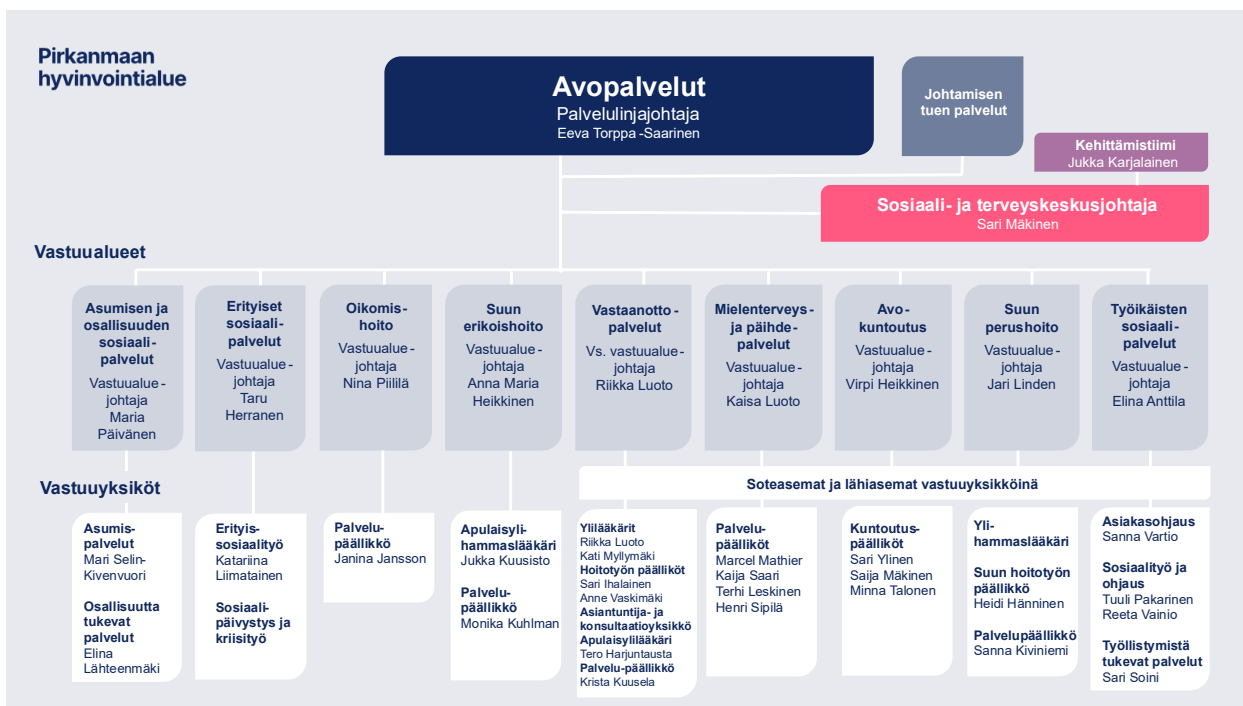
Pirkanmaan hyvinvointialue

Avopalvelut
Palvelulinjajohtaja
Eeva Torppa -Saarinen

Johtamisen tuen palvelut

Kehittämistiimi
Jukka Karjalainen

Sosiaali- ja terveyskeskusjohtaja
Sari Mäkinen

Vastuualueet

Asumisen ja osallisuuden sosiaalipalvelut
Vastuualuejohtaja
Maria Päivänen

Erityiset sosiaalipalvelut
Vastuualuejohtaja
Taru Herranen

Oikomishoito
Vastuualuejohtaja
Nina Piililä

Suun erikoishoito
Vastuualuejohtaja
Anna Maria Heikkinen

Vastaanottopalvelut
Vs. vastuualuejohtaja
Riikka Luoto

Mielenterveys- ja päihdepalvelut
Vastuualuejohtaja
Kaisa Luoto

Avokuntoutus
Vastuualuejohtaja
Virpi Heikkinen

Suun perushoito
Vastuualuejohtaja
Jari Linden

Työikäisten sosiaalipalvelut
Vastuualuejohtaja
Elina Anttila

Vastuuyksiköt

Soteasemat ja lähiasemat vastuuyksikköinä

Asumispalvelut
Mari Selin-Kivenvuori
Osallisuutta tukevat palvelut
Elina Lähteenmäki

Erityissosiaalityö
Katariina Liimatainen
Sosiaalipäivystys ja kriisityö

Palvelupäällikkö
Janina Jansson

Apulaisylihammaslääkäri
Jukka Kuusisto
Palvelupäällikkö
Monika Kuhlman

Ylilääkärit
Riikka Luoto
Kati Myllymäki
Hoitotyön päälliköt
Sari Ihalainen
Anne Vaskimäki
Asiantuntija- ja konsultaatioyksikkö
Apulaisylilääkäri
Tero Harjuntausta
Palvelu-päällikkö
Krista Kuusela

Palvelupäälliköt
Marcel Mathier
Kaija Saari
Terhi Leskinen
Henri Sipilä

Kuntoutuspäälliköt
Sari Ylinen
Saija Mäkinen
Minna Talonen

Ylihammaslääkäri
Suun hoitotyön päällikkö
Heidi Hänninen
Palvelupäällikkö
Sanna Kiviniemi

Asiakasohjaus
Sanna Vartio
Sosiaalityö ja ohjaus
Tuuli Pakarinen
Reeta Vainio
Työllistymistä tukevat palvelut
Sari Soini